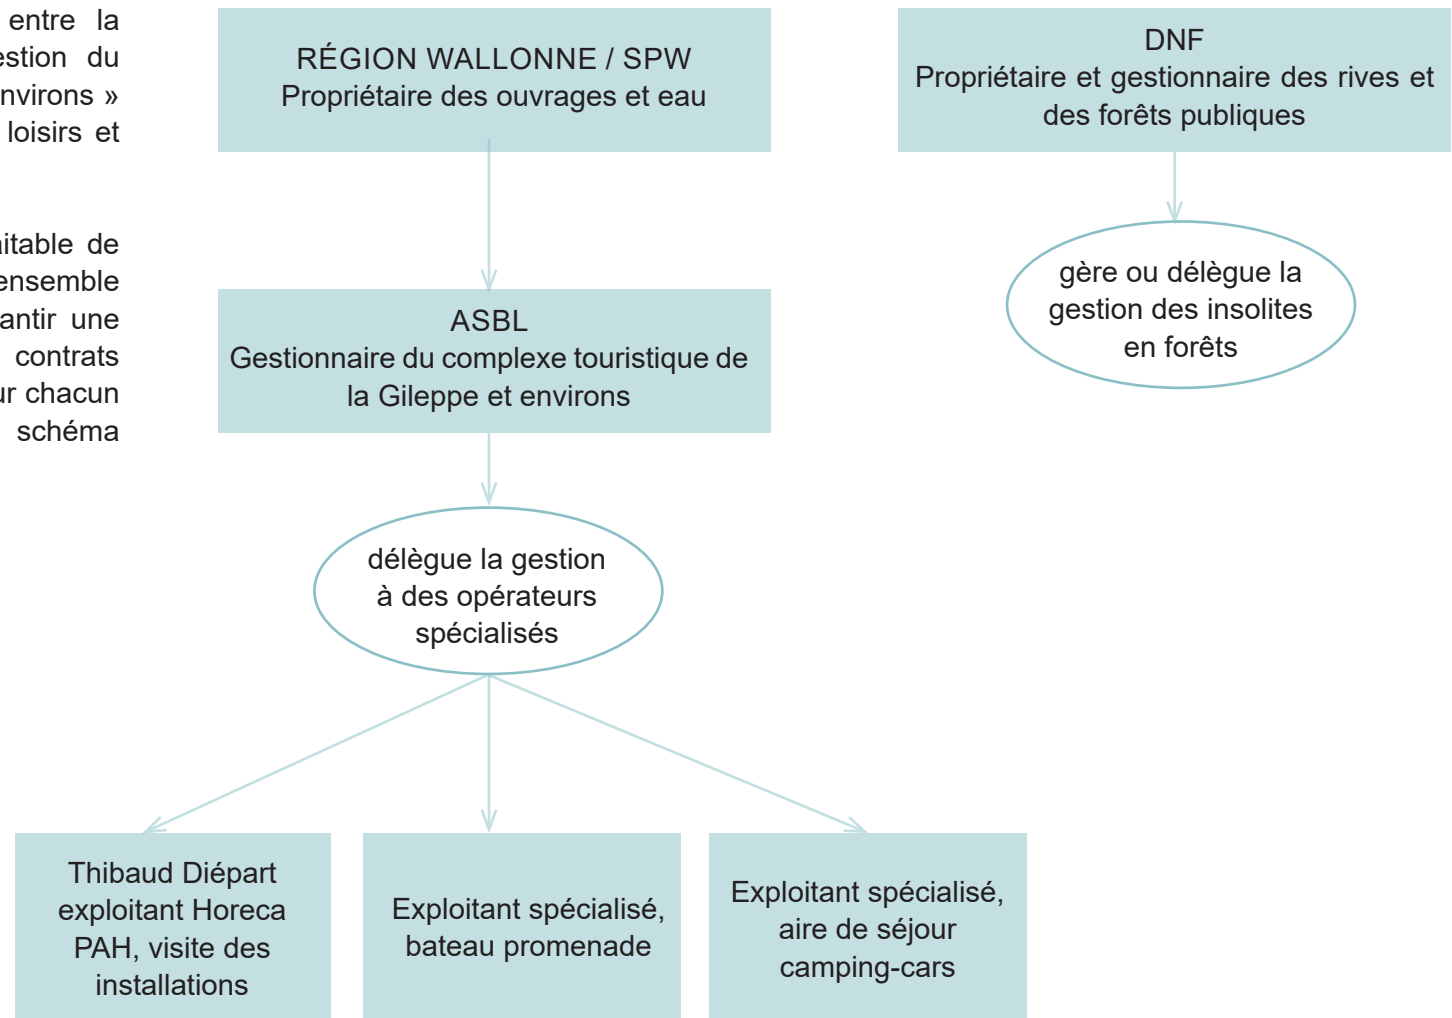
entre la
estion du
nvirons »
loisirs et

itable de
ensemble
antir une
contrats
ur chacun
schéma

RÉGION WALLONNE / SPW
Propriétaire des ouvrages et eau

DNF
Propriétaire et gestionnaire des rives et des forêts publiques

gère ou délègue la gestion des insolites en forêts

ASBL
Gestionnaire du complexe touristique de la Gileppe et environs

délègue la gestion à des opérateurs spécialisés

Thibaud Diépart exploitant Horeca PAH, visite des installations

Exploitant spécialisé, bateau promenade

Exploitant spécialisé, aire de séjour camping-cars